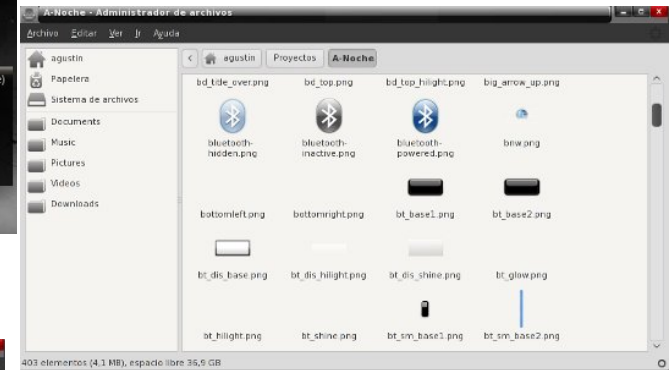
A-Noche - Administrador de archivos

Archivo Editar Ver Ir Ayuda

agustin
Papelera
Sistema de archivos
Documents
Music
Pictures
Videos
Downloads

agustin Proyectos A-Noche

bd_tide_over.png
bd_top.png
bd_top_hilight.png
big_arrow_up.png
bluetooth-hidden.png
bluetooth-inactive.png
bluetooth-powered.png
bnw.png
bottomleft.png
bottomright.png
bt_base1.png
bt_base2.png
bt_dis_base.png
bt_dis_hilight.png
bt_dis_shine.png
bt_glow.png
bt_hilight.png
bt_shine.png
bt_sm_base1.png
bt_sm_base2.png

403 elementos (4,1 MB), espacio libre 36,9 GB